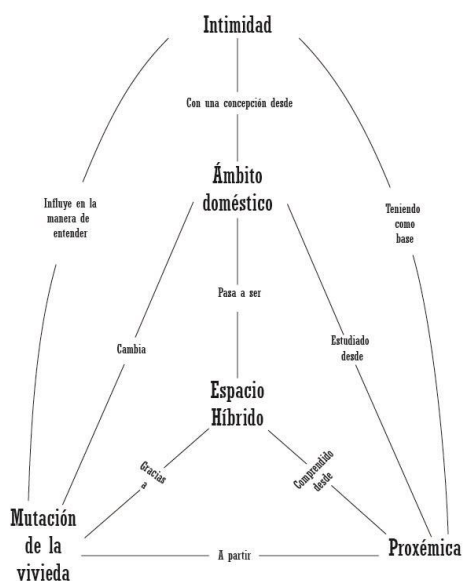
Intimidad

Con una concepción desde

Influye en la manera de entender

Teniendo como base

Ámbito doméstico

Pasa a ser

Cambia

Estudiado desde

Espacio Híbrido

Gracias a

Comprendido desde

Mutación de la vivieda

A partir

Proxémica